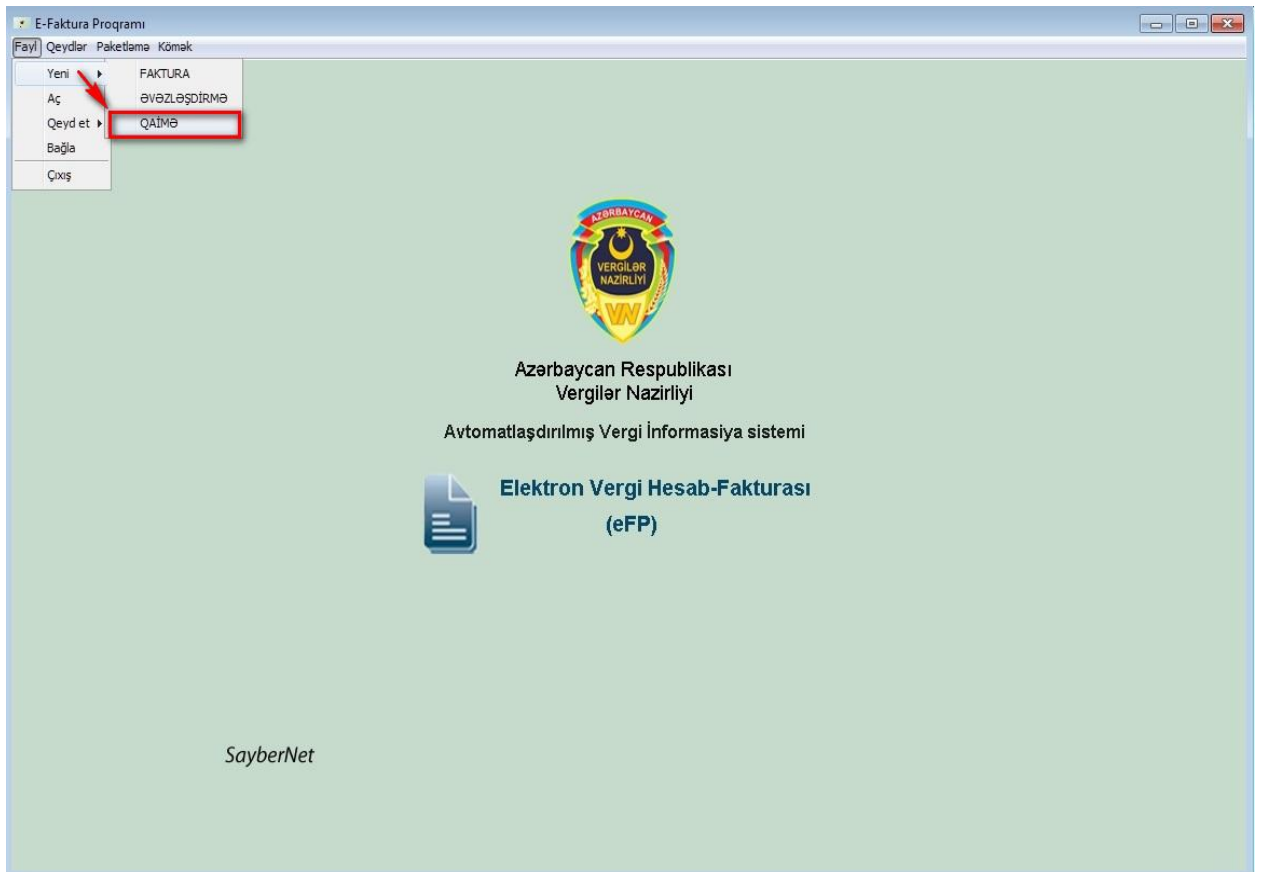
E-Faktura Proqramı

Fayl Qeydlər Paketləmə Kömək

Yeni
Aç
Qeyd et
Bağla
Çıxış

FAKTURA
ƏVƏZLƏŞDİRMƏ
QAİMƏ

AZƏRBAYCAN
VERGİLƏR NAZİRLİYİ
VN

Azərbaycan Respublikası
Vergilər Nazirliyi

Avtomatlaşdırılmış Vergi İnformasiya sistemi

Elektron Vergi Hesab-Fakturası
(eFP)

SayberNet